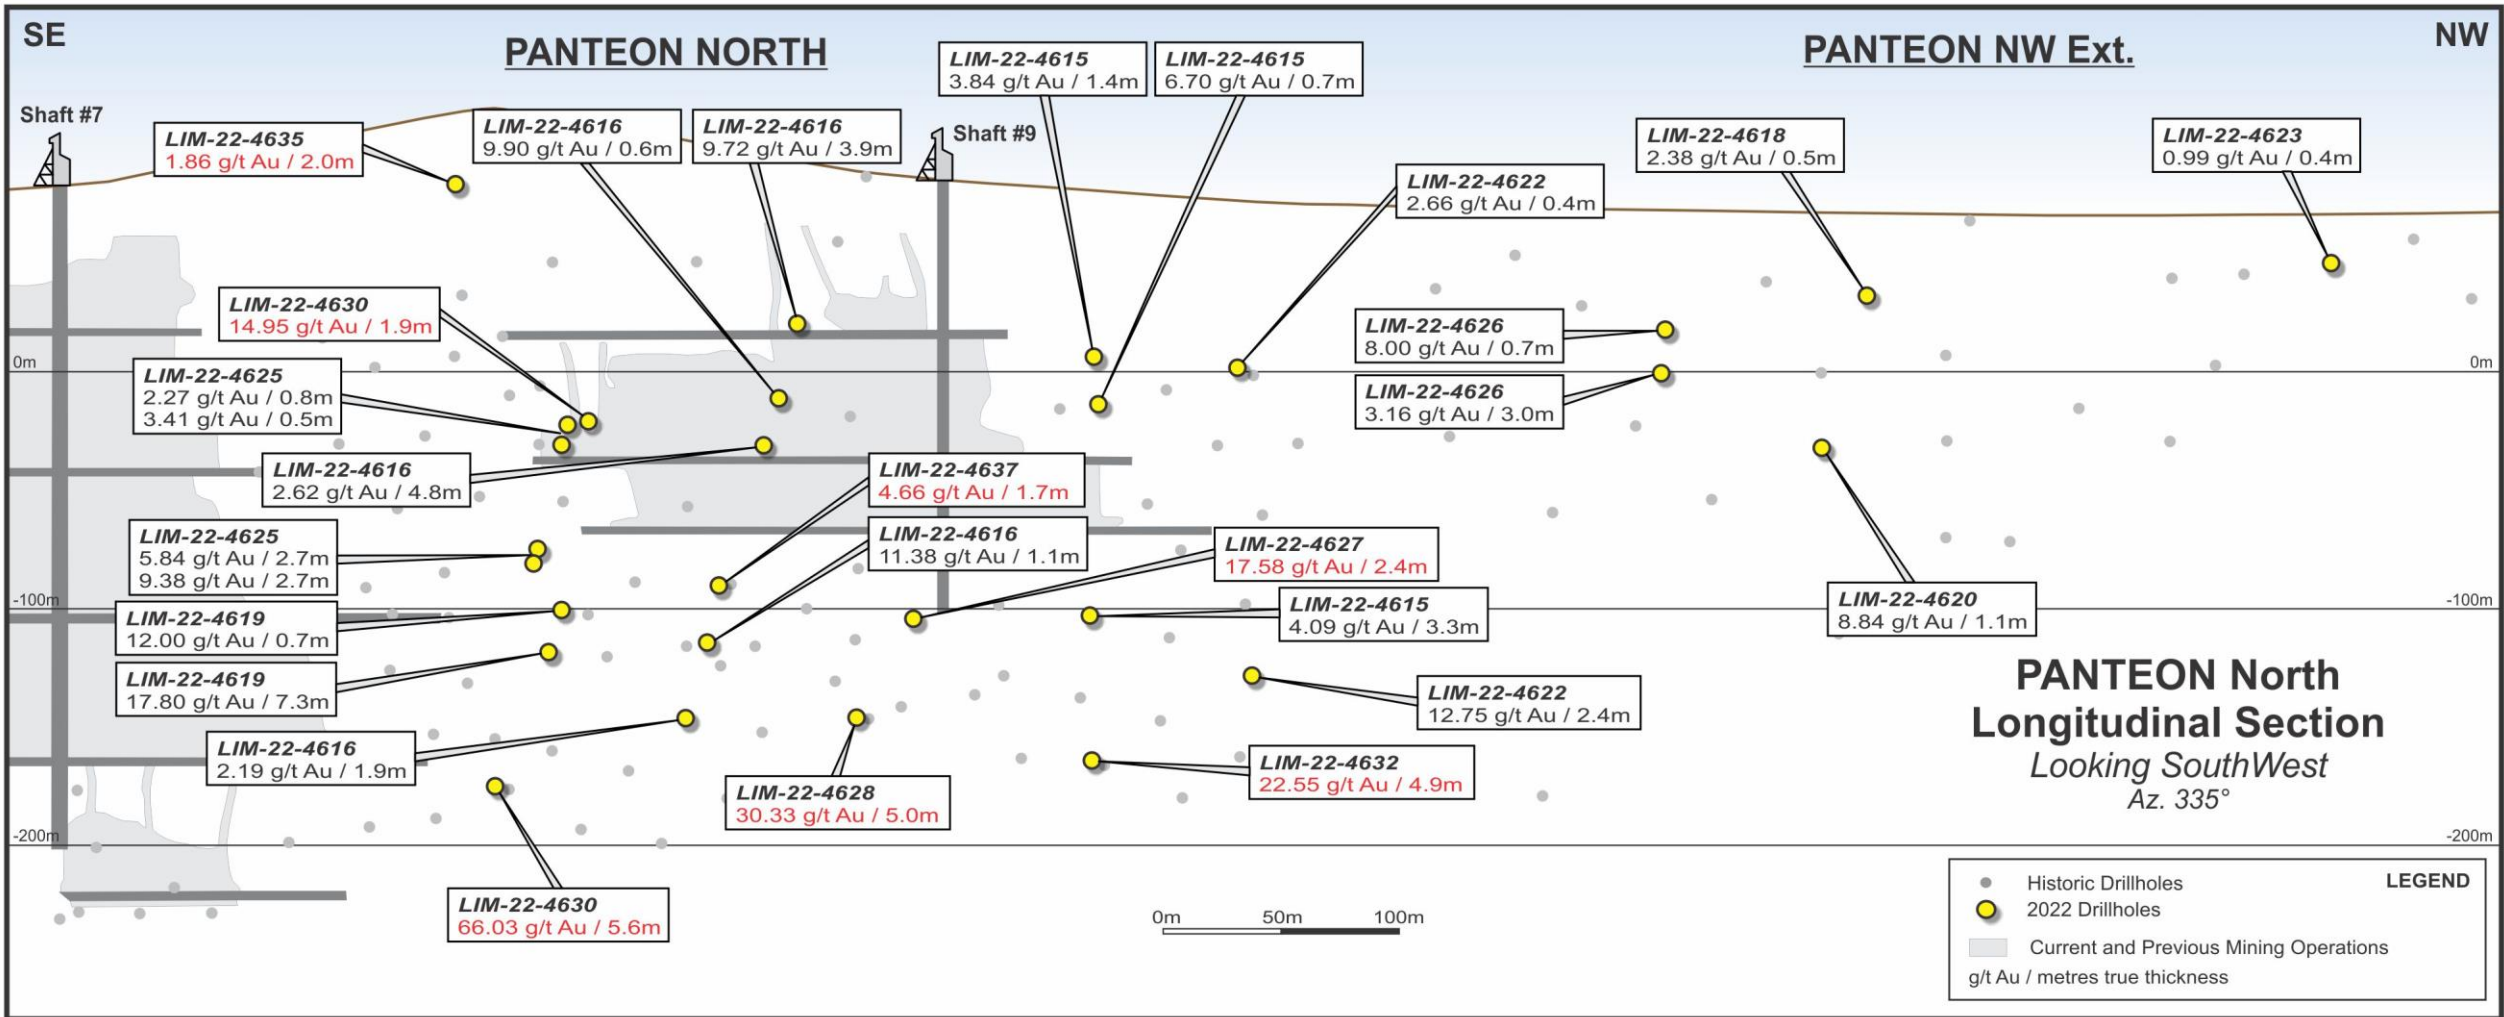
SE

PANTEON NORTH

PANTEON NW Ext.

NW

Shaft #7

Shaft #9

LIM-22-4635
1.86 g/t Au / 2.0m

LIM-22-4616
9.90 g/t Au / 0.6m

LIM-22-4616
9.72 g/t Au / 3.9m

LIM-22-4615
3.84 g/t Au / 1.4m

LIM-22-4615
6.70 g/t Au / 0.7m

LIM-22-4618
2.38 g/t Au / 0.5m

LIM-22-4623
0.99 g/t Au / 0.4m

LIM-22-4622
2.66 g/t Au / 0.4m

LIM-22-4630
14.95 g/t Au / 1.9m

LIM-22-4626
8.00 g/t Au / 0.7m

LIM-22-4626
3.16 g/t Au / 3.0m

0m

0m

LIM-22-4625
2.27 g/t Au / 0.8m
3.41 g/t Au / 0.5m

LIM-22-4616
2.62 g/t Au / 4.8m

LIM-22-4637
4.66 g/t Au / 1.7m

LIM-22-4616
11.38 g/t Au / 1.1m

LIM-22-4625
5.84 g/t Au / 2.7m
9.38 g/t Au / 2.7m

LIM-22-4627
17.58 g/t Au / 2.4m

-100m

-100m

LIM-22-4619
12.00 g/t Au / 0.7m

LIM-22-4615
4.09 g/t Au / 3.3m

LIM-22-4620
8.84 g/t Au / 1.1m

LIM-22-4619
17.80 g/t Au / 7.3m

LIM-22-4622
12.75 g/t Au / 2.4m

PANTEON North
Longitudinal Section
Looking SouthWest
Az. 335°

LIM-22-4616
2.19 g/t Au / 1.9m

LIM-22-4632
22.55 g/t Au / 4.9m

LIM-22-4628
30.33 g/t Au / 5.0m

-200m

-200m

LIM-22-4630
66.03 g/t Au / 5.6m

0m 50m 100m

LEGEND
Historic Drillholes
2022 Drillholes
Current and Previous Mining Operations
g/t Au / metres true thickness